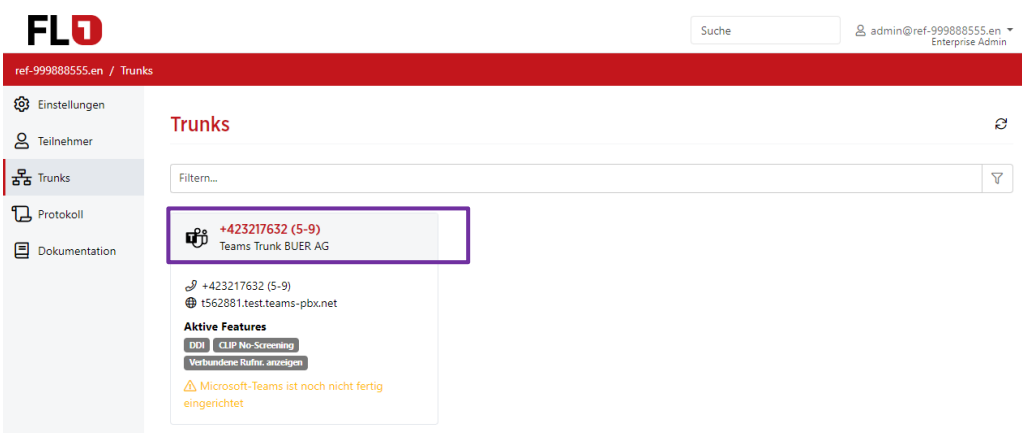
FL1

Suche

admin@ref-999888555.en
Enterprise Admin

ref-999888555.en / Trunks

Einstellungen
Teilnehmer
Trunks
Protokoll
Dokumentation

Trunks

Filtern...

+423217632 (5-9)
Teams Trunk BUER AG

+423217632 (5-9)
t562881.test.teams-pbx.net

Aktive Features
DDI
CLIP No-Screening
Verbundene Rufnr. anzeigen

Microsoft-Teams ist noch nicht fertig eingerichtet